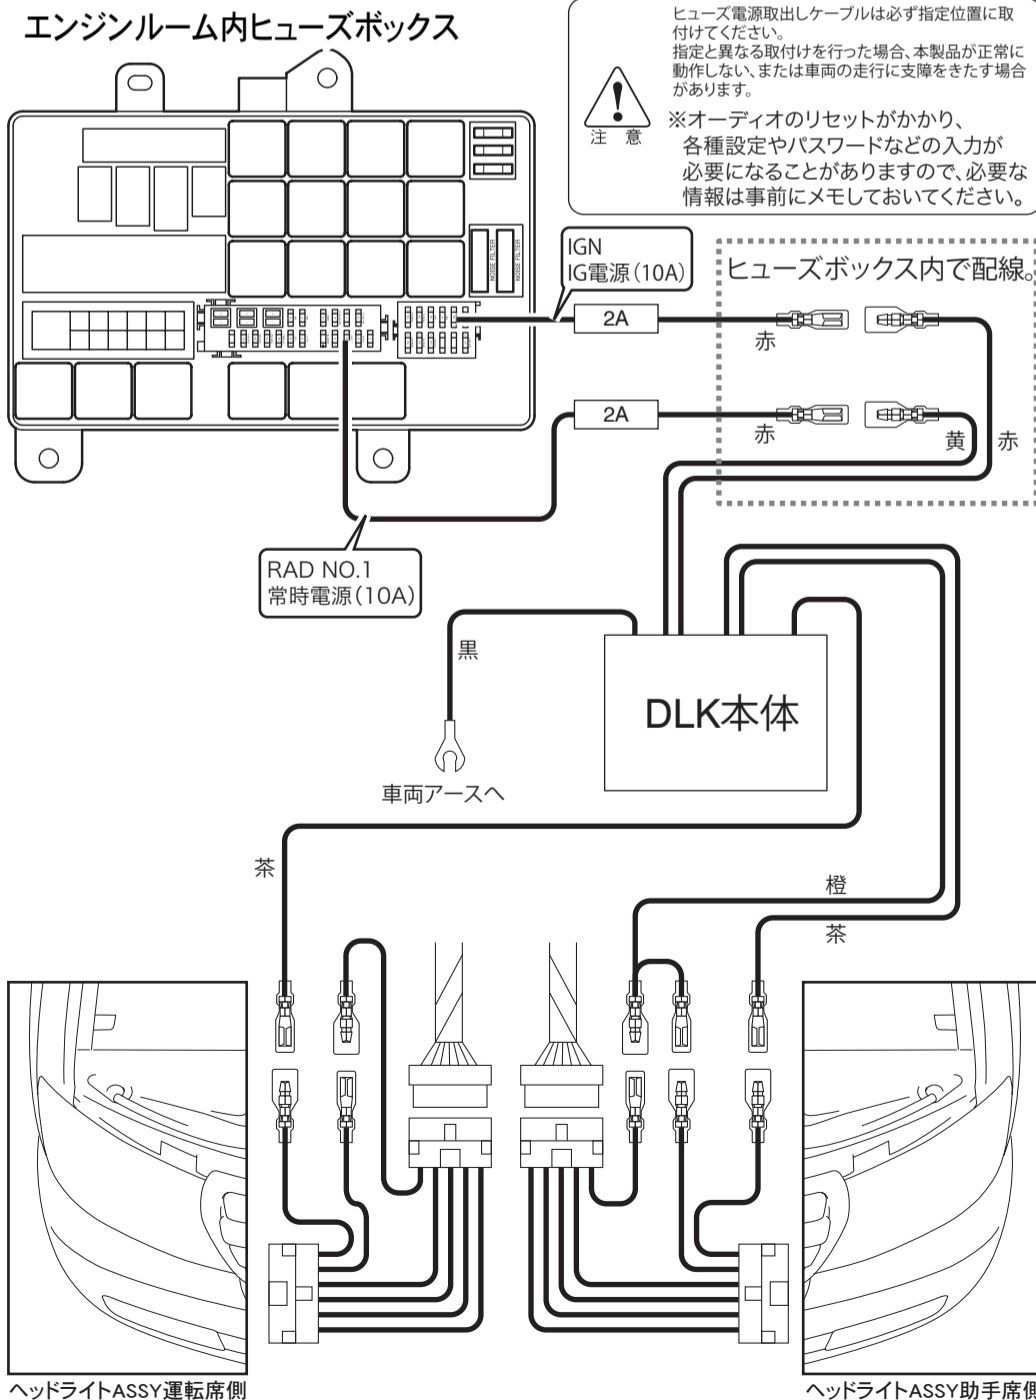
エンジンルーム内ヒューズボックス

ヒューズ電源取出しケーブルは必ず指定位置に取付けてください。
指定と異なる取付けを行った場合、本製品が正常に動作しない、または車両の走行に支障をきたす場合があります。

注意

※オーディオのリセットがかかり、各種設定やパスワードなどの入力が必要になることがありますので、必要な情報は事前にメモしておいてください。

NOISE FILTER

NOISE FILTER

IGN
IG電源(10A)

ヒューズボックス内で配線。

2A

赤

2A

赤

黄

赤

RAD NO.1
常時電源(10A)

黒

DLK本体

車両アースへ

茶

橙

茶

ヘッドライトASSY運転席側

ヘッドライトASSY助手席側